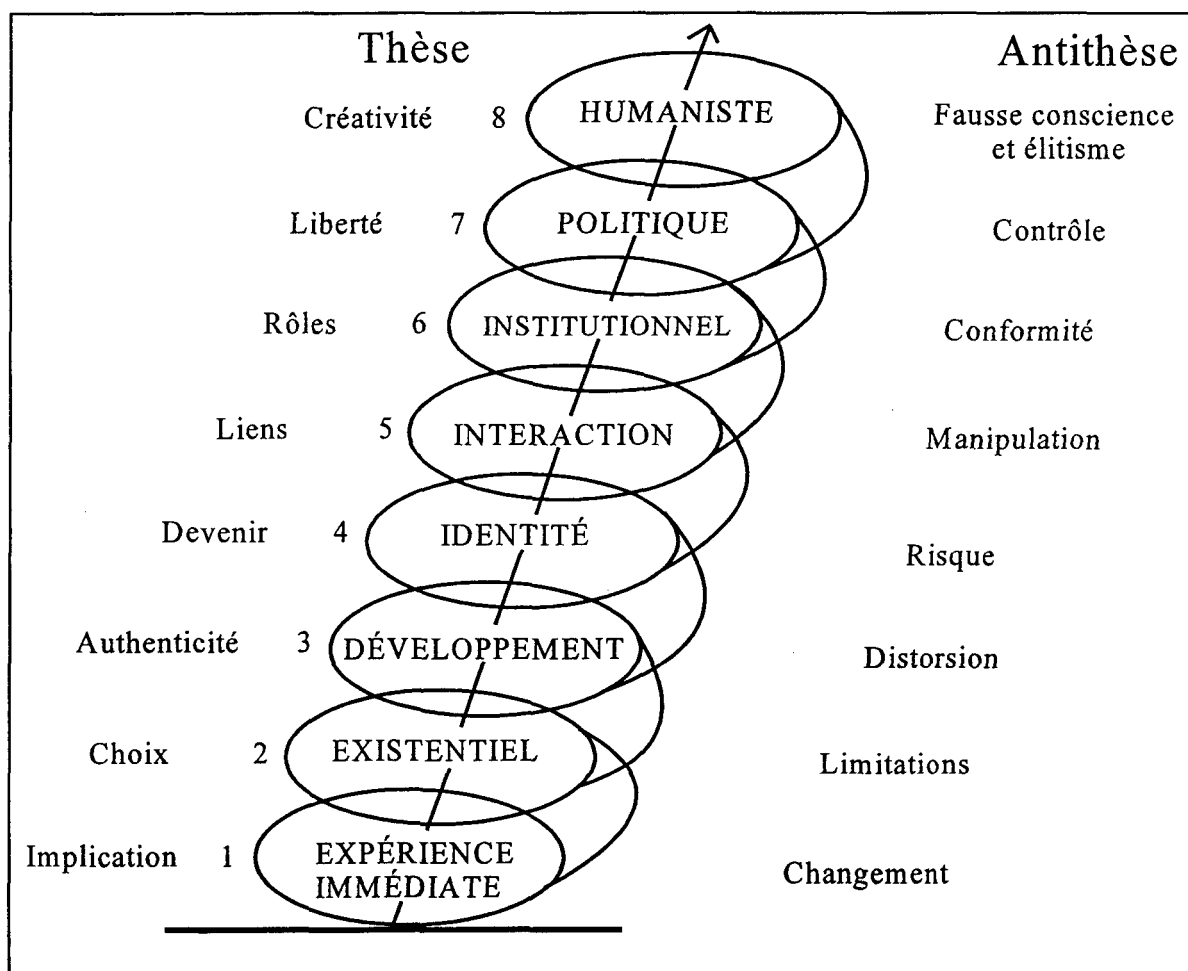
Thèse

Antithèse

Créativité 8 HUMANISTE Fausse conscience et élitisme

Liberté 7 POLITIQUE Contrôle

Rôles 6 INSTITUTIONNEL Conformité

Liens 5 INTERACTION Manipulation

Devenir 4 IDENTITÉ Risque

Authenticité 3 DÉVELOPPEMENT Distorsion

Choix 2 EXISTENTIEL Limitations

Implication 1 EXPÉRIENCE IMMÉDIATE Changement